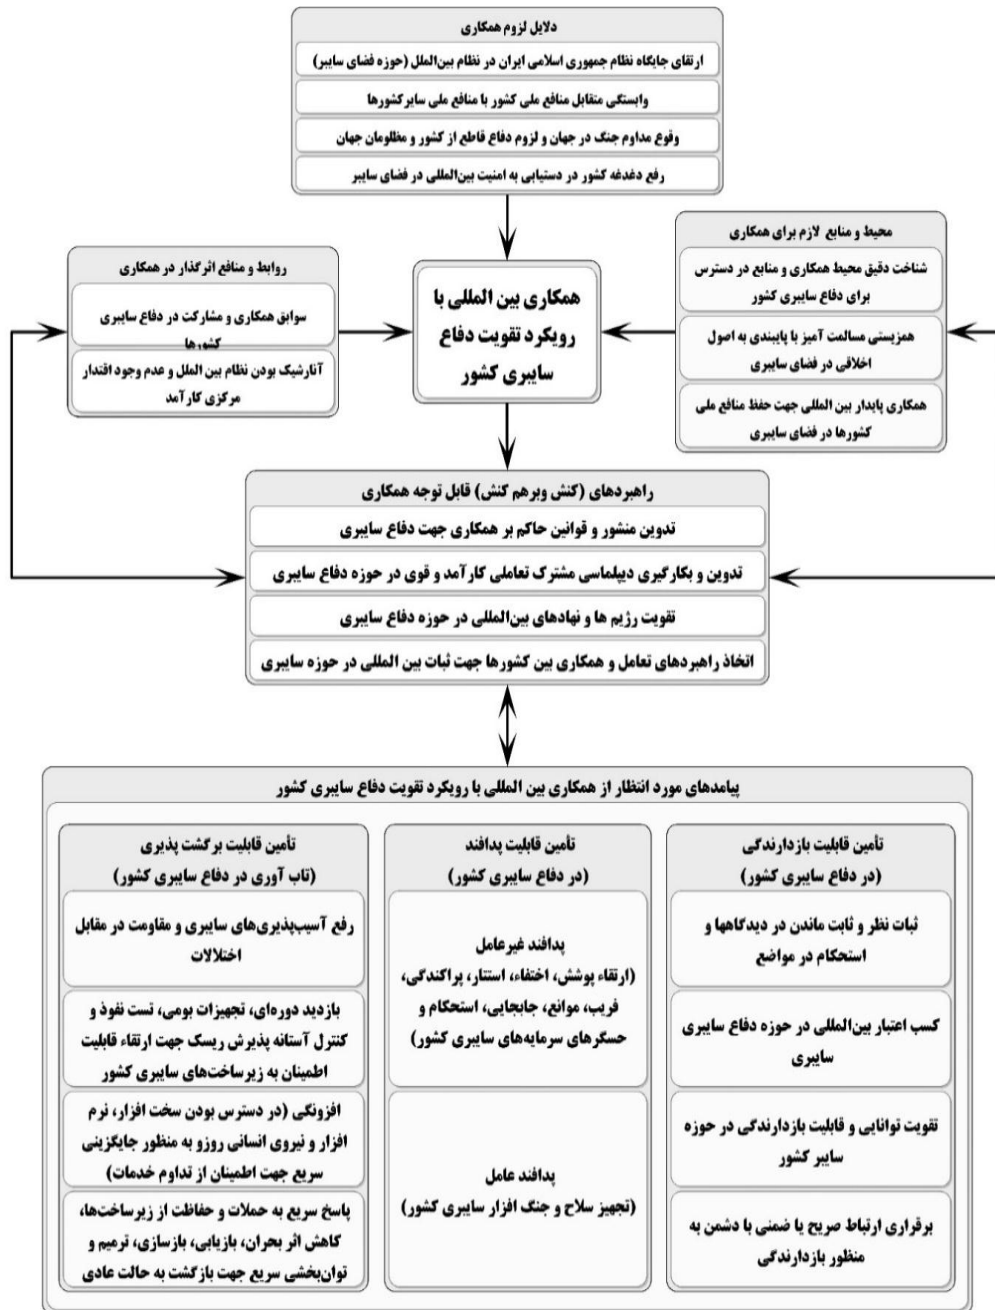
دلایل لزوم همکاری

ارتقای جایگاه نظام جمهوری اسلامی ایران در نظام بین‌الملل (حوزه فضای سایبر)

وابستگی متقابل منافع ملی کشور با منافع ملی سایرکشورها

وقوع مداوم جنگ در جهان و لزوم دفاع قاطع از کشور و مظلومان جهان

رفع دغدغه کشور در دستیابی به امنیت بین‌المللی در فضای سایبر

محیط و منابع لازم برای همکاری

شناخت دقیق محیط همکاری و منابع در دسترس برای دفاع سایبری کشور

همزیستی مسالمت آمیز با پایبندی به اصول اخلاقی در فضای سایبری

همکاری پایدار بین المللی جهت حفظ منافع ملی کشورها در فضای سایبری

همکاری بین المللی با رویکرد تقویت دفاع سایبری کشور

روابط و منافع اثرگذار در همکاری

سوابق همکاری و مشارکت در دفاع سایبری کشورها

آنارشیک بودن نظام بین الملل و عدم وجود اقتدار مرکزی کارآمد

راهبردهای (کنش وبرهم کنش) قابل توجه همکاری

تدوین منشور و قوانین حاکم بر همکاری جهت دفاع سایبری

تدوین و بکارگیری دیپلماسی مشترک تعاملی کارآمد و قوی در حوزه دفاع سایبری

تقویت رژیم ها و نهادهای بین‌المللی در حوزه دفاع سایبری

اتخاذ راهبردهای تعامل و همکاری بین کشورها جهت ثبات بین المللی در حوزه سایبری

پیامدهای مورد انتظار از همکاری بین المللی با رویکرد تقویت دفاع سایبری کشور

تأمین قابلیت بازدارندگی
(در دفاع سایبری کشور)

ثبات نظر و ثابت ماندن در دیدگاهها و استحکام در مواضع

کسب اعتبار بین‌المللی در حوزه دفاع سایبری سایبری

تقویت توانایی و قابلیت بازدارندگی در حوزه سایبر کشور

برقراری ارتباط صریح یا ضمنی با دشمن به منظور بازدارندگی

تأمین قابلیت پدافند
(در دفاع سایبری کشور)

پدافند غیرعامل
(ارتقاء پوشش، اختفاء، استتار، پراکندگی، فریب، موانع، جابجایی، استحکام و حسگرهای سرمایه‌های سایبری کشور)

پدافند عامل
(تجهیز سلاح و جنگ افزار سایبری کشور)

تأمین قابلیت برگشت پذیری
(تاب آوری در دفاع سایبری کشور)

رفع آسیب‌پذیری‌های سایبری و مقاومت در مقابل اختلالات

بازدید دوره‌ای، تجهیزات بومی، تست نفوذ و کنترل آستانه پذیرش ریسک جهت ارتقاء قابلیت اطمینان به زیرساخت‌های سایبری کشور

افزونگی (در دسترس بودن سخت افزار، نرم افزار و نیروی انسانی روزو به منظور جایگزینی سریع جهت اطمینان از تداوم خدمات)

پاسخ سریع به حملات و حفاظت از زیرساخت‌ها، کاهش اثر بحران، بازیابی، بازسازی، ترمیم و توان‌بخشی سریع جهت بازگشت به حالت عادی